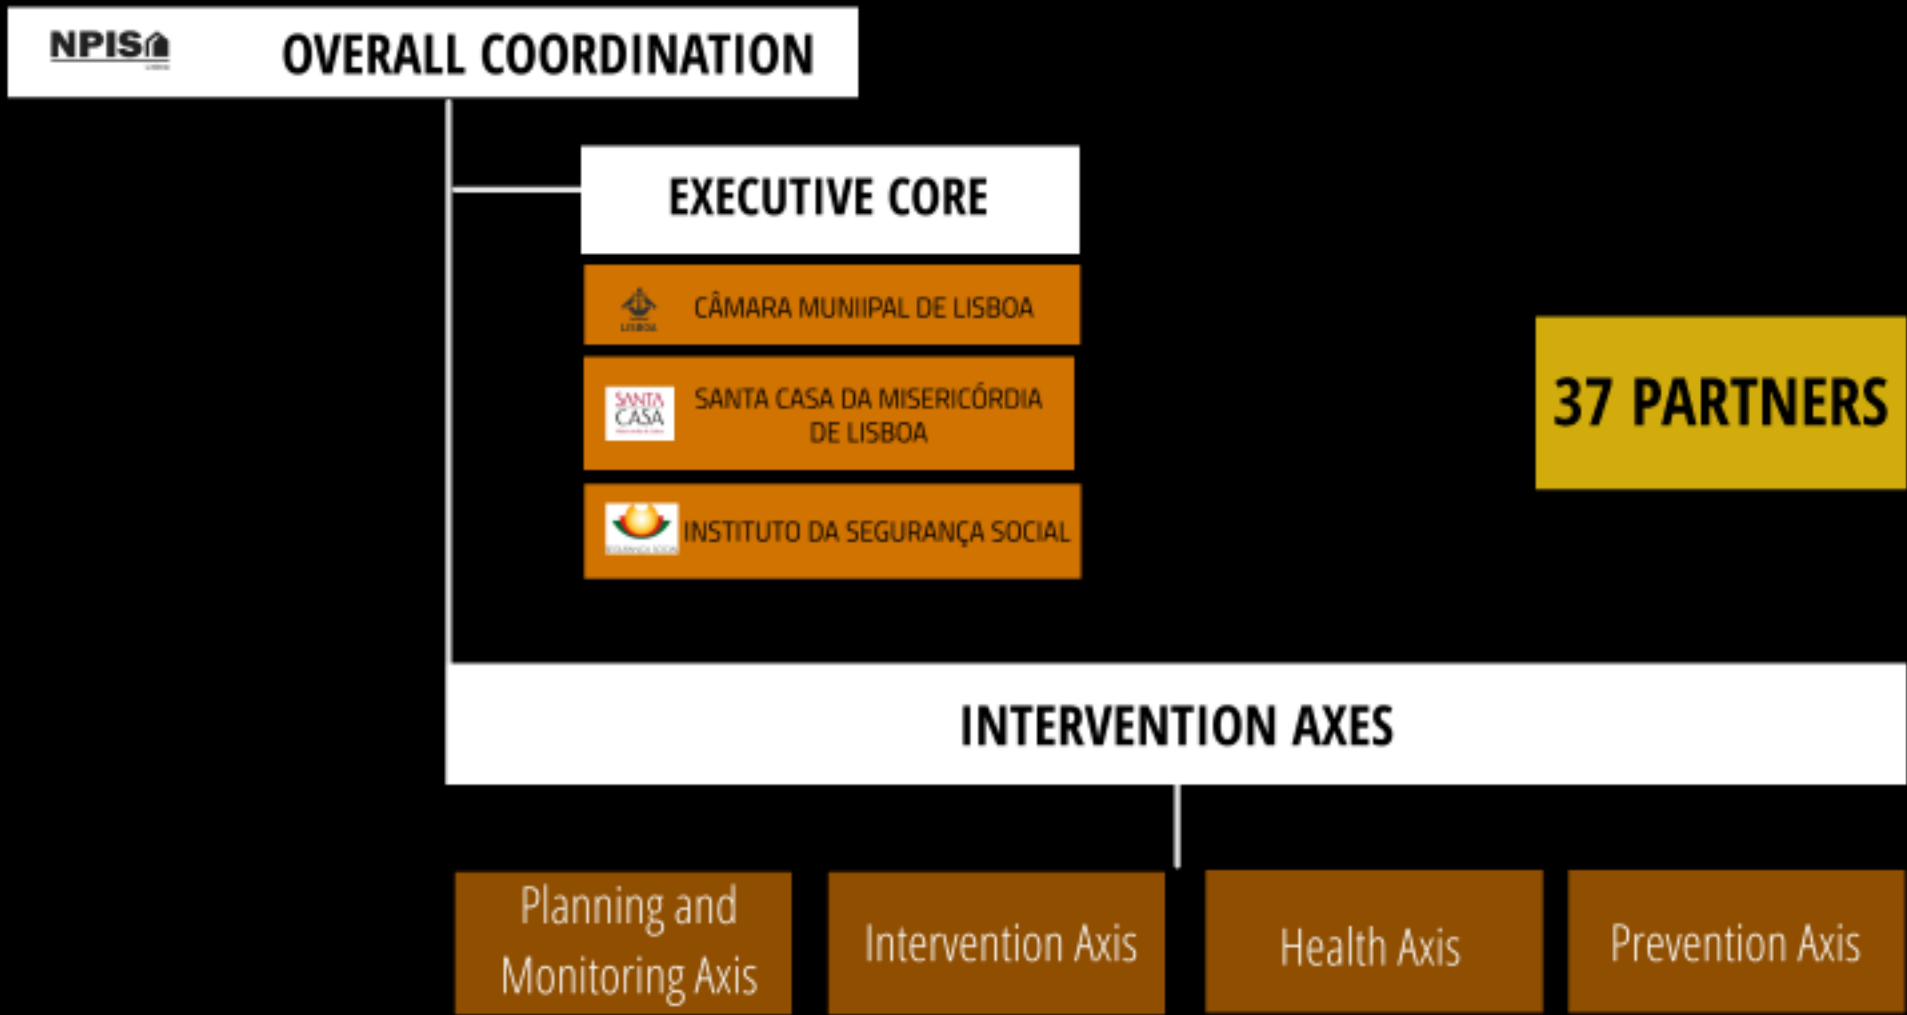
NPISA

OVERALL COORDINATION

EXECUTIVE CORE

LISBOA

CÂMARA MUNIIPAL DE LISBOA

SANTA CASA

SANTA CASA DA MISERICÓRDIA DE LISBOA

SEGURANÇA SOCIAL

INSTITUTO DA SEGURANÇA SOCIAL

37 PARTNERS

INTERVENTION AXES

Planning and Monitoring Axis

Intervention Axis

Health Axis

Prevention Axis